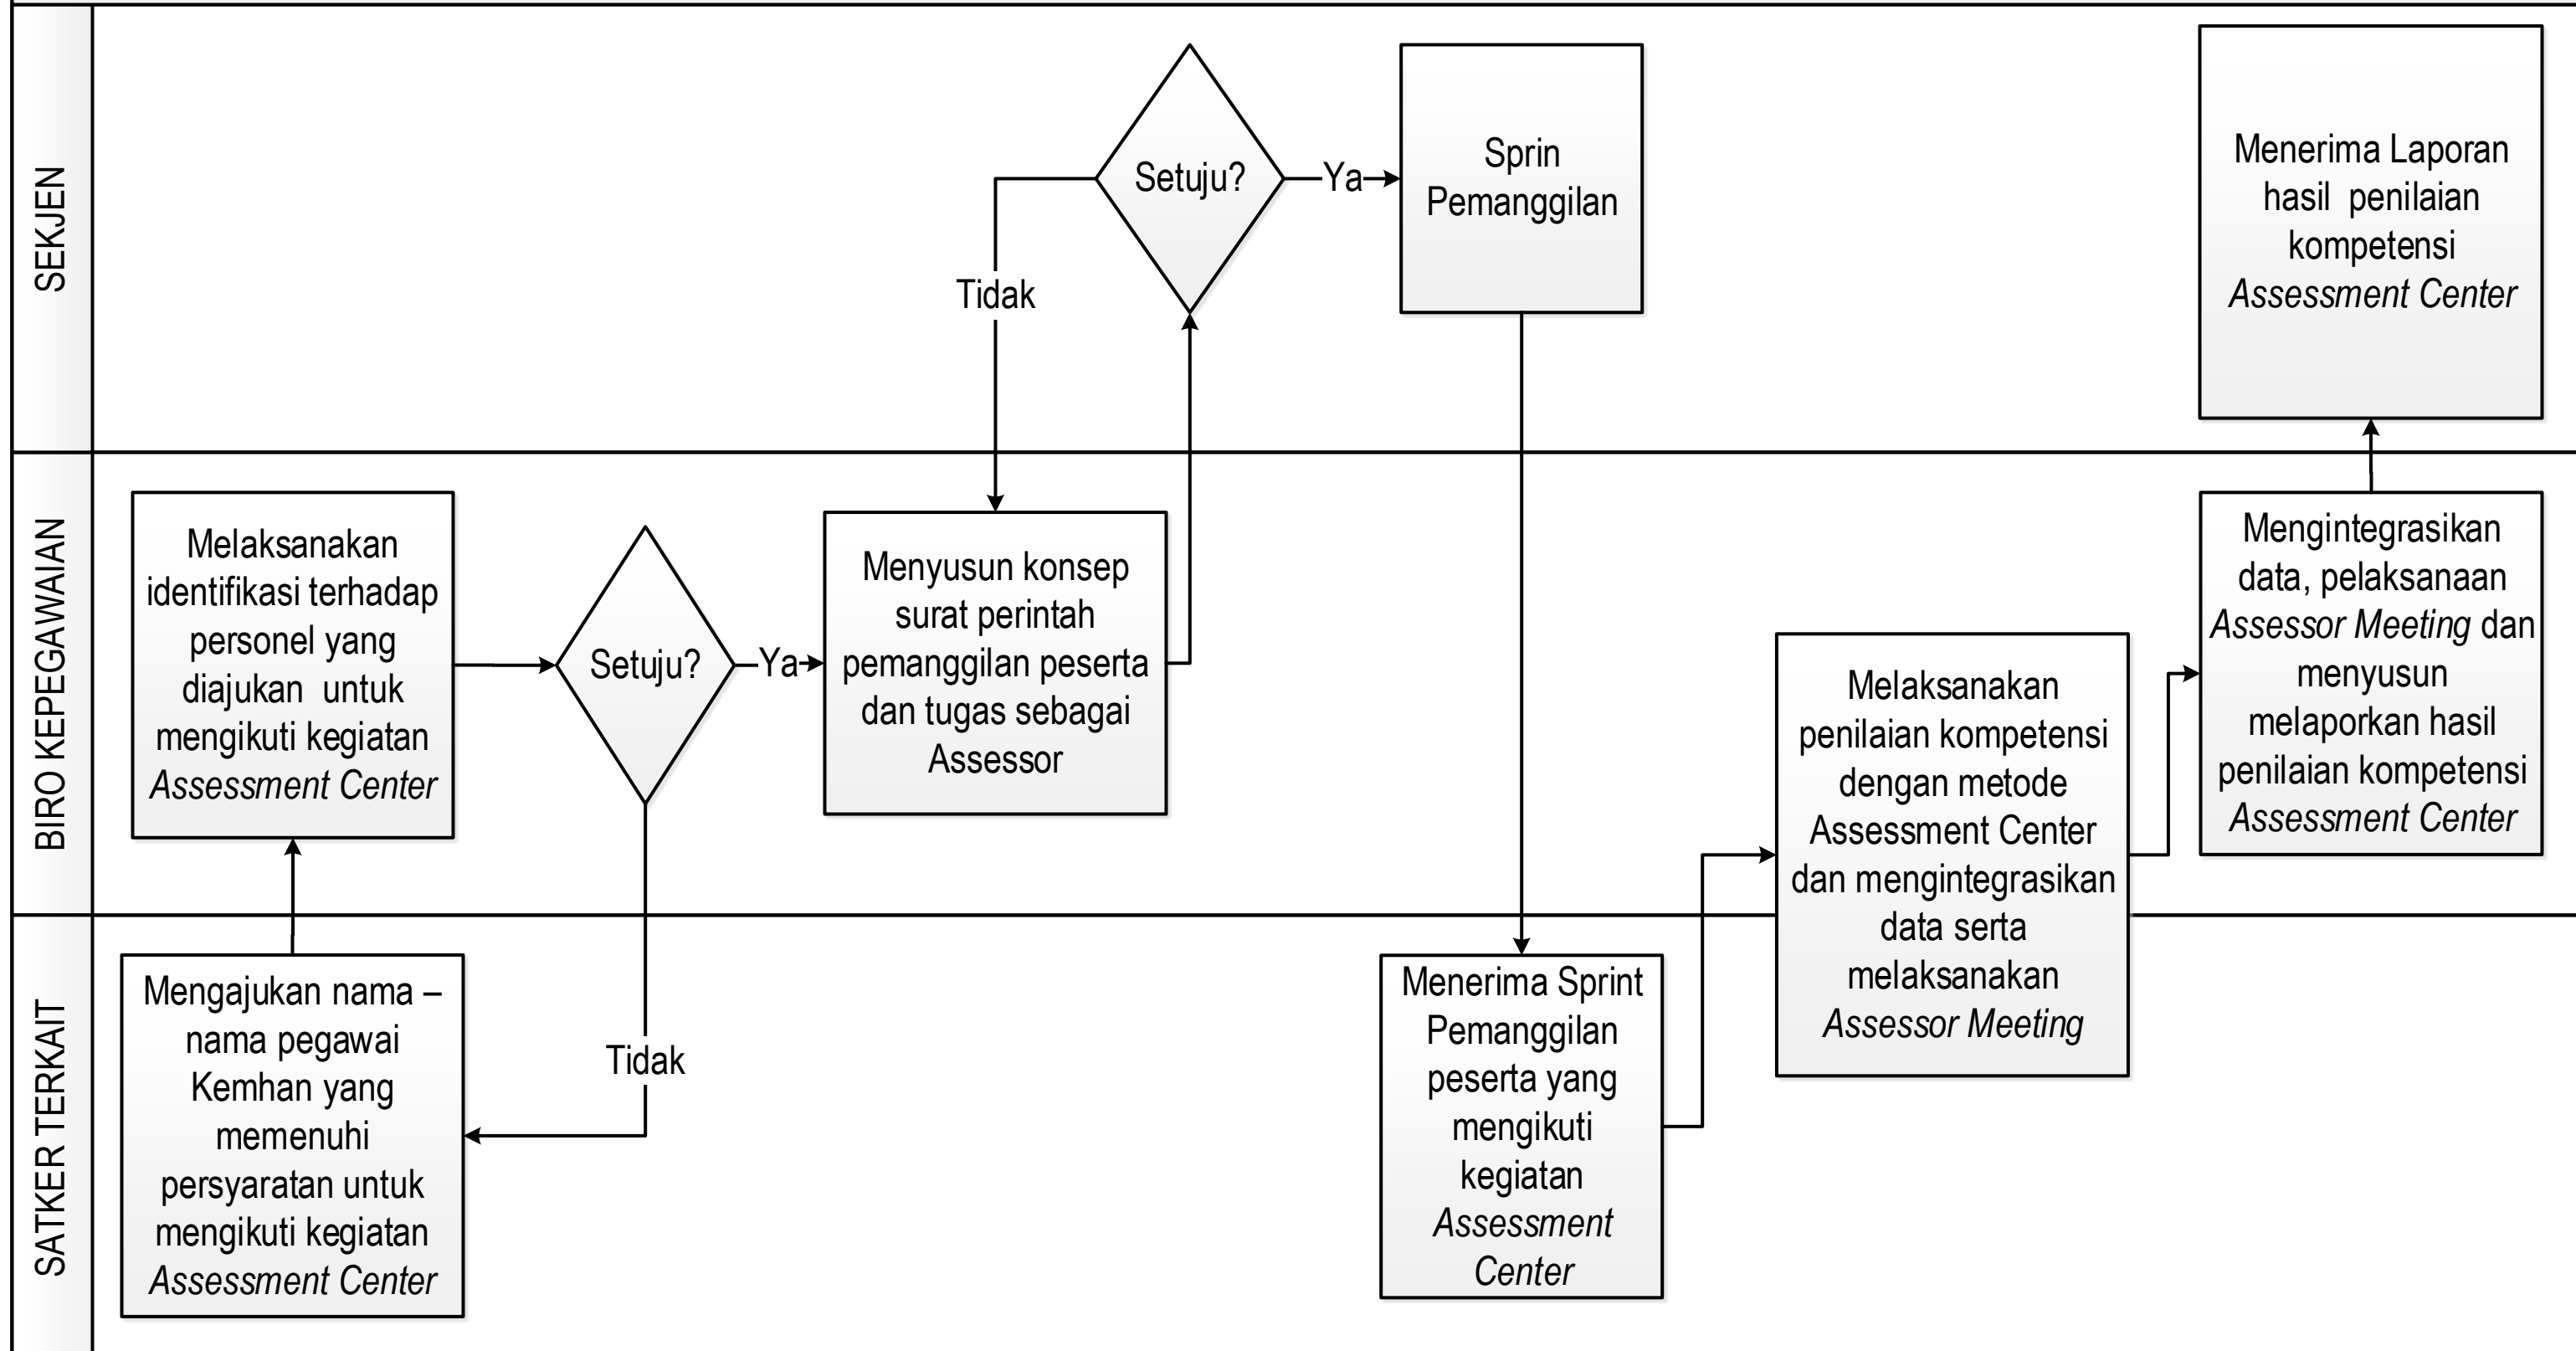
SEKJEN

Setuju?

Tidak

Ya

Sprin Pemanggilan

Menerima Laporan hasil penilaian kompetensi *Assessment Center*

BIRO KEPEGAWAIAN

Melaksanakan identifikasi terhadap personel yang diajukan untuk mengikuti kegiatan *Assessment Center*

Setuju?

Ya

Menyusun konsep surat perintah pemanggilan peserta dan tugas sebagai Assessor

Melaksanakan penilaian kompetensi dengan metode Assessment Center dan mengintegrasikan data serta melaksanakan *Assessor Meeting*

Mengintegrasikan data, pelaksanaan *Assessor Meeting* dan menyusun melaporkan hasil penilaian kompetensi *Assessment Center*

SATKER TERKAIT

Mengajukan nama – nama pegawai Kemhan yang memenuhi persyaratan untuk mengikuti kegiatan *Assessment Center*

Tidak

Menerima Sprint Pemanggilan peserta yang mengikuti kegiatan *Assessment Center*